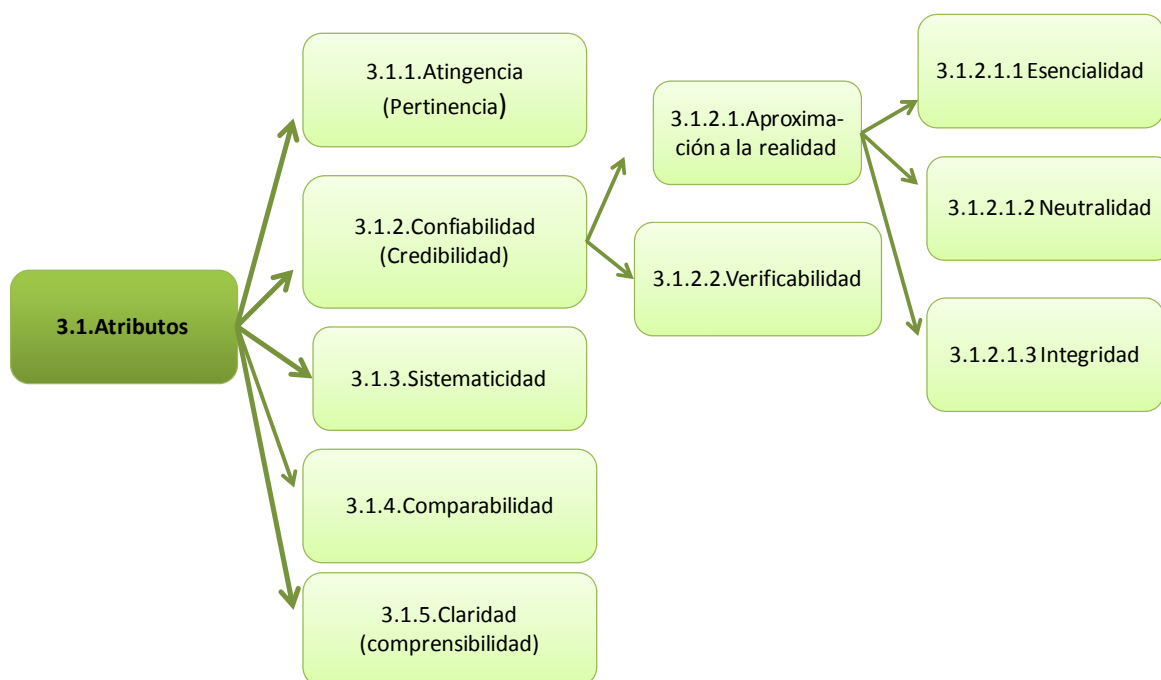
3.1.Atributos

3.1.1.Atingencia (Pertinencia)

3.1.2.Confiabilidad (Credibilidad)

3.1.3.Sistematicidad

3.1.4.Comparabilidad

3.1.5.Claridad (comprensibilidad)

3.1.2.1.Aproximación a la realidad

3.1.2.2.Verificabilidad

3.1.2.1.1 Esencialidad

3.1.2.1.2 Neutralidad

3.1.2.1.3 Integridad